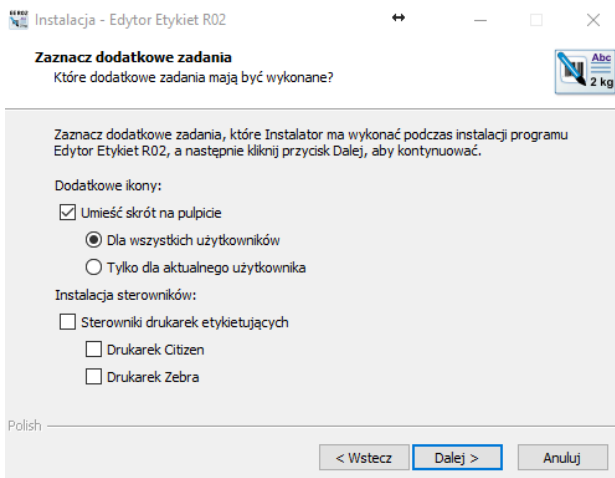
Instalacja - Edytor Etykiet R02

Zaznacz dodatkowe zadania
Które dodatkowe zadania mają być wykonane?

Abc
2 kg

Zaznacz dodatkowe zadania, które Instalator ma wykonać podczas instalacji programu Edytor Etykiet R02, a następnie kliknij przycisk Dalej, aby kontynuować.

Dodatkowe ikony:

Umieść skrót na pulpicie

Dla wszystkich użytkowników

Tylko dla aktualnego użytkownika

Instalacja sterowników:

Sterowniki drukarek etykietujących

Drukarek Citizen

Drukarek Zebra

Polish

< Wstecz
Dalej >
Anuluj